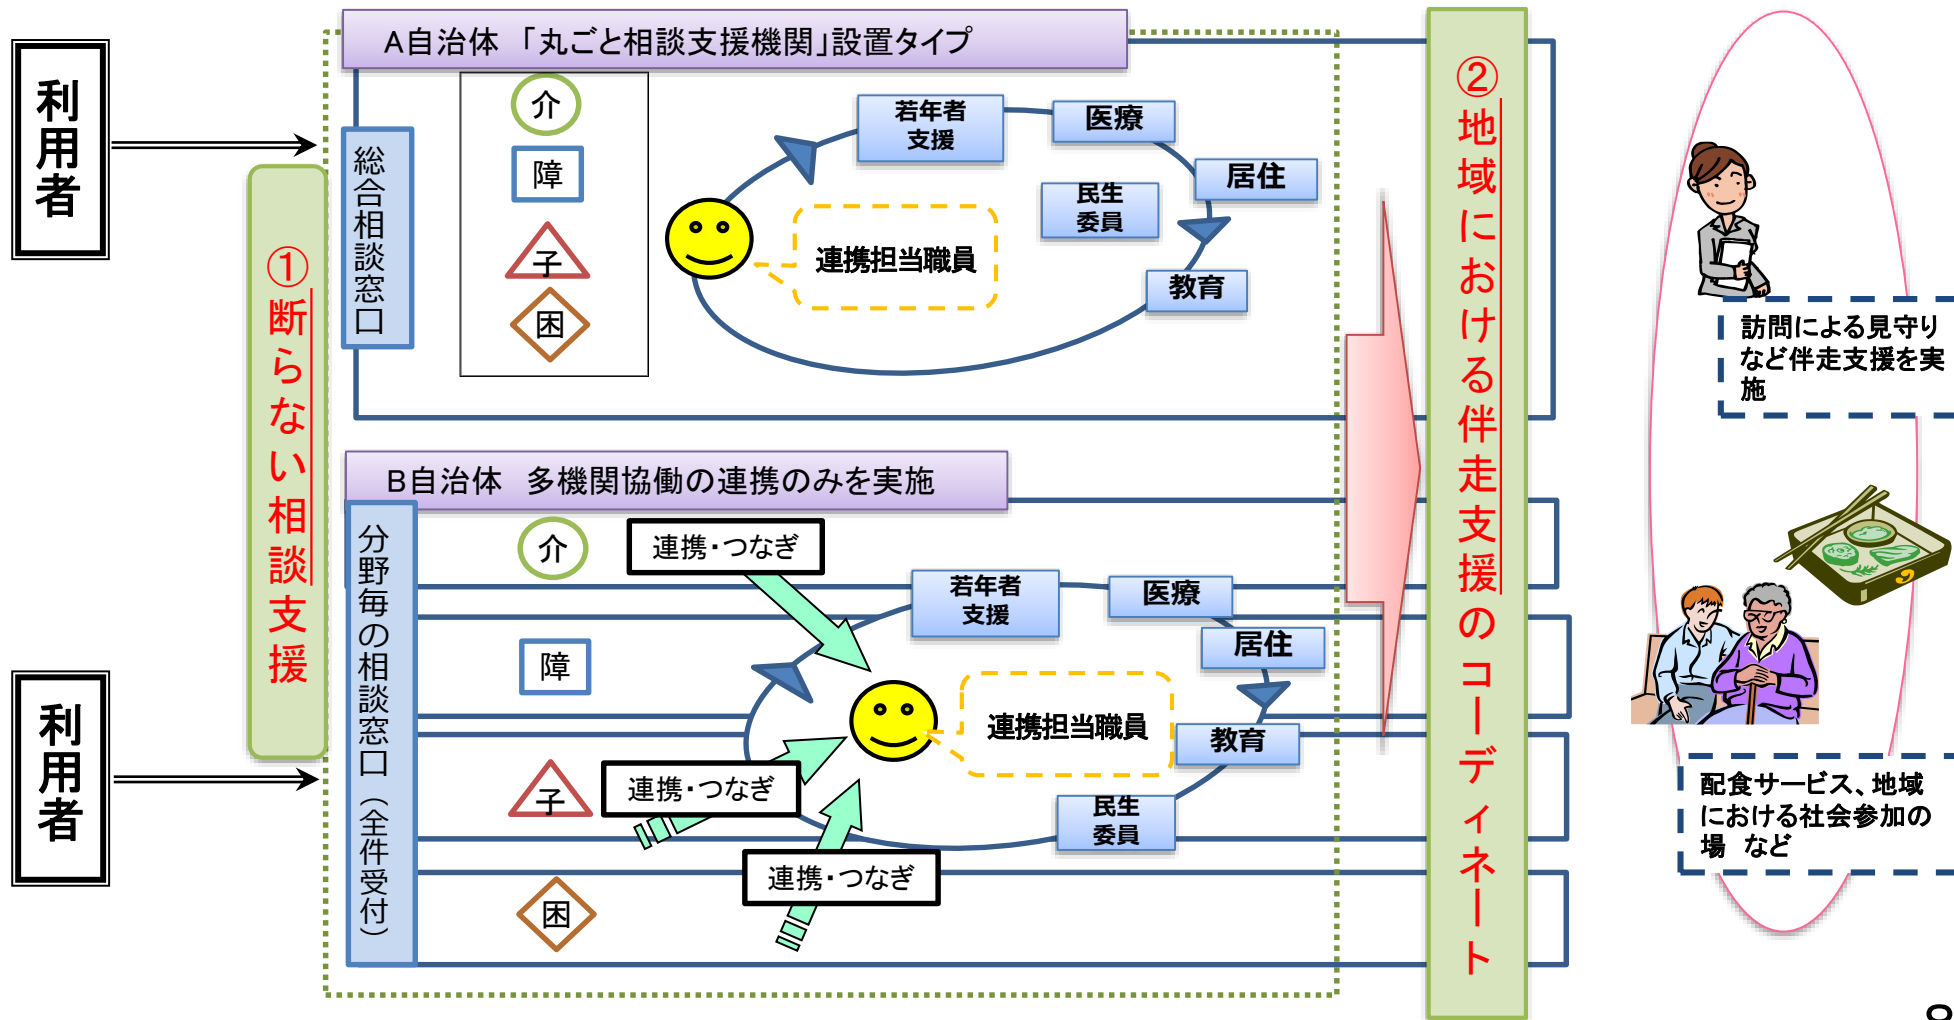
利用者

利用者

①断らない相談支援

A自治体 「丸ごと相談支援機関」設置タイプ

総合相談窓口

介

障

子

困

若年者支援

医療

居住

民生委員

連携担当職員

教育

B自治体 多機関協働の連携のみを実施

分野毎の相談窓口(全件受付)

介

連携・つなぎ

若年者支援

医療

障

居住

連携担当職員

教育

子

連携・つなぎ

民生委員

連携・つなぎ

困

②地域における伴走支援のコーディネート

訪問による見守りなど伴走支援を実施

配食サービス、地域における社会参加の場 など

8